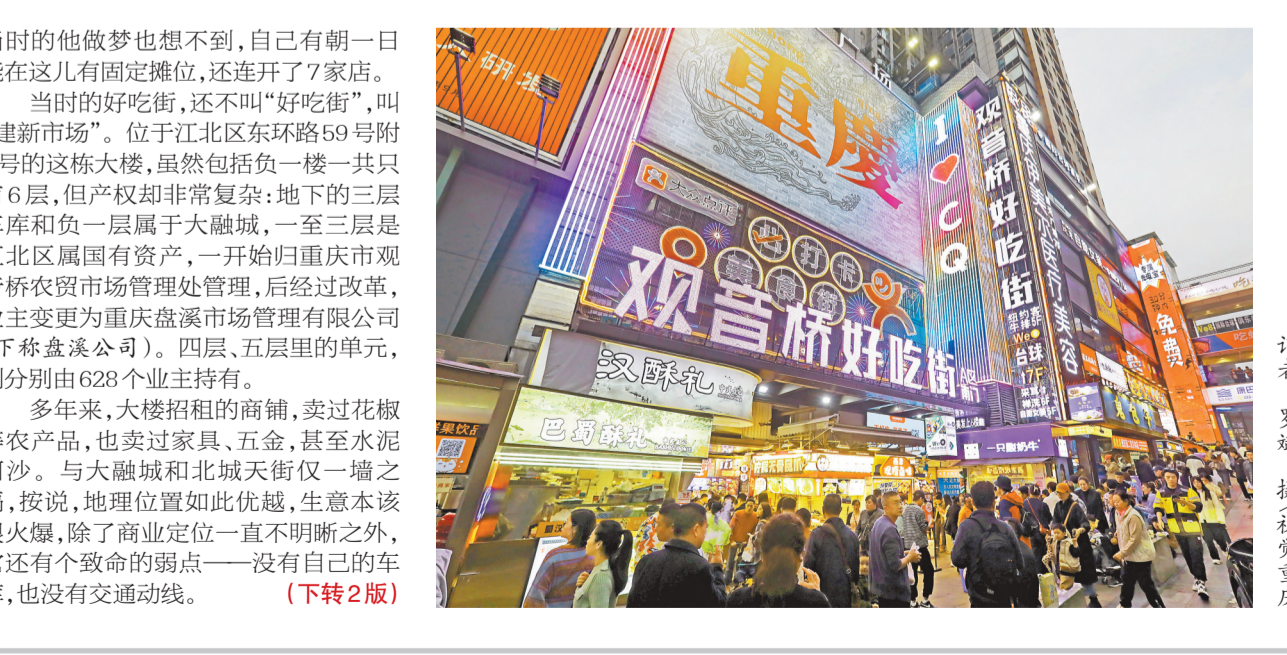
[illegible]时的他做梦也想不到，自己有朝一日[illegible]在这儿有固定摊位，还连开了7家店。

当时的好吃街，还不叫“好吃街”，叫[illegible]建新市场”。位于江北区东环路59号附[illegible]号的这栋大楼，虽然包括负一楼一共只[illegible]6层，但产权却非常复杂：地下的三层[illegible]库和负一层属于大融城，一至三层是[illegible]江北区属国有资产，一开始归重庆市观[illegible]桥农贸市场管理处管理，后经过改革，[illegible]主变更为重庆盘溪市场管理有限公司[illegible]下称盘溪公司）。四层、五层里的单元，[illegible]分别由628个业主持有。

多年来，大楼招租的商铺，卖过花椒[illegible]农产品，也卖过家具、五金，甚至水泥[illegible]沙。与大融城和北城天街仅一墙之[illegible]，按说，地理位置如此优越，生意本该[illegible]火爆，除了商业定位一直不明晰之外，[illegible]还有个致命的弱点——没有自己的车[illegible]，也没有交通动线。（下转2版）

重慶

大众点评

必打卡 美食街

观音桥好吃街

I ♥ CQ

观音桥好吃街

汉酥礼

巴蜀酥礼

一只酸奶牛

免费